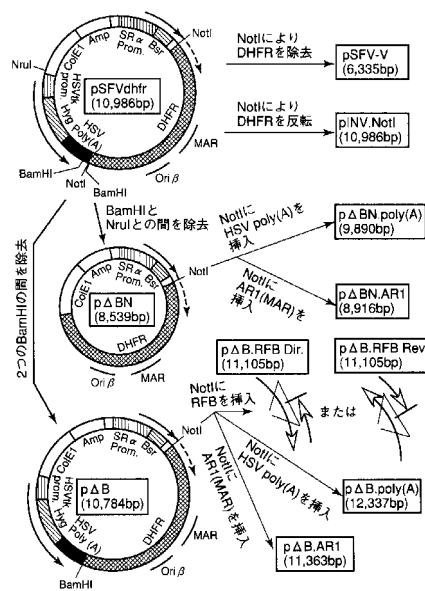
NotI
NruI
ColE1
Amp
SRα Prom.
Bsr
HSVtk prom.
Hyg
pSFVdhfr
(10,986bp)
HSV poly(A)
DHFR
MAR
Ori β
BamHI
NotI
BamHI

NotIにより DHFRを除去
pSFV-V
(6,335bp)

NotIにより DHFRを反転
pINV.NotI
(10,986bp)

BamHIと NruIとの間を除去

2つのBamHIの間を除去

ColE1
Amp
SRα Prom.
Bsr
NotI
pΔBN
(8,539bp)
DHFR
Ori β
MAR

NotIに HSV poly(A)を挿入
pΔBN.poly(A)
(9,890bp)

NotIに AR1(MAR)を挿入
pΔBN.AR1
(8,916bp)

pΔB.RFB Dir.
(11,105bp)
pΔB.RFB Rev
(11,105bp)

NotIに RFBを挿入
または

ColE1
Amp
SRα Prom.
Bsr
HSVtk prom.
Hyg
pΔB
(10,784bp)
HSV poly (A)
DHFR
MAR
Ori β
BamHI

NotIに HSV poly(A)を挿入
pΔB.poly(A)
(12,337bp)

NotIに AR1(MAR)を挿入
pΔB.AR1
(11,363bp)